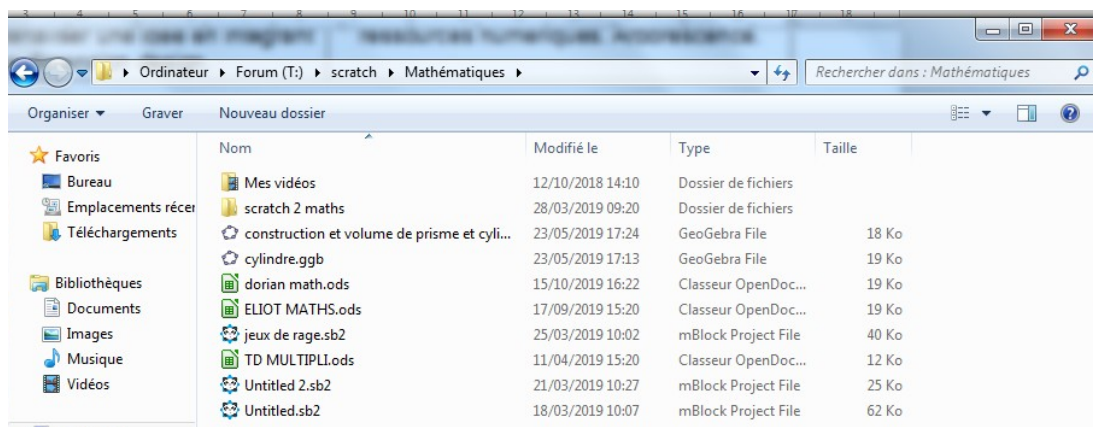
Ordinateur ▸ Forum (T:) ▸ scratch ▸ Mathématiques ▸

Rechercher dans : Mathématiques

Organiser ▾ Graver Nouveau dossier

Favoris
Bureau
Emplacements récer
Téléchargements

Bibliothèques
Documents
Images
Musique
Vidéos

| Nom | Modifié le | Type | Taille |
|---|---|---|---|
| Mes vidéos | 12/10/2018 14:10 | Dossier de fichiers | |
| scratch 2 maths | 28/03/2019 09:20 | Dossier de fichiers | |
| construction et volume de prisme et cyli... | 23/05/2019 17:24 | GeoGebra File | 18 Ko |
| cylindre.ggb | 23/05/2019 17:13 | GeoGebra File | 19 Ko |
| dorian math.ods | 15/10/2019 16:22 | Classeur OpenDoc... | 19 Ko |
| ELIOT MATHS.ods | 17/09/2019 15:20 | Classeur OpenDoc... | 19 Ko |
| jeux de rage.sb2 | 25/03/2019 10:02 | mBlock Project File | 40 Ko |
| TD MULTIPLI.ods | 11/04/2019 15:20 | Classeur OpenDoc... | 12 Ko |
| Untitled 2.sb2 | 21/03/2019 10:27 | mBlock Project File | 25 Ko |
| Untitled.sb2 | 18/03/2019 10:07 | mBlock Project File | 62 Ko |